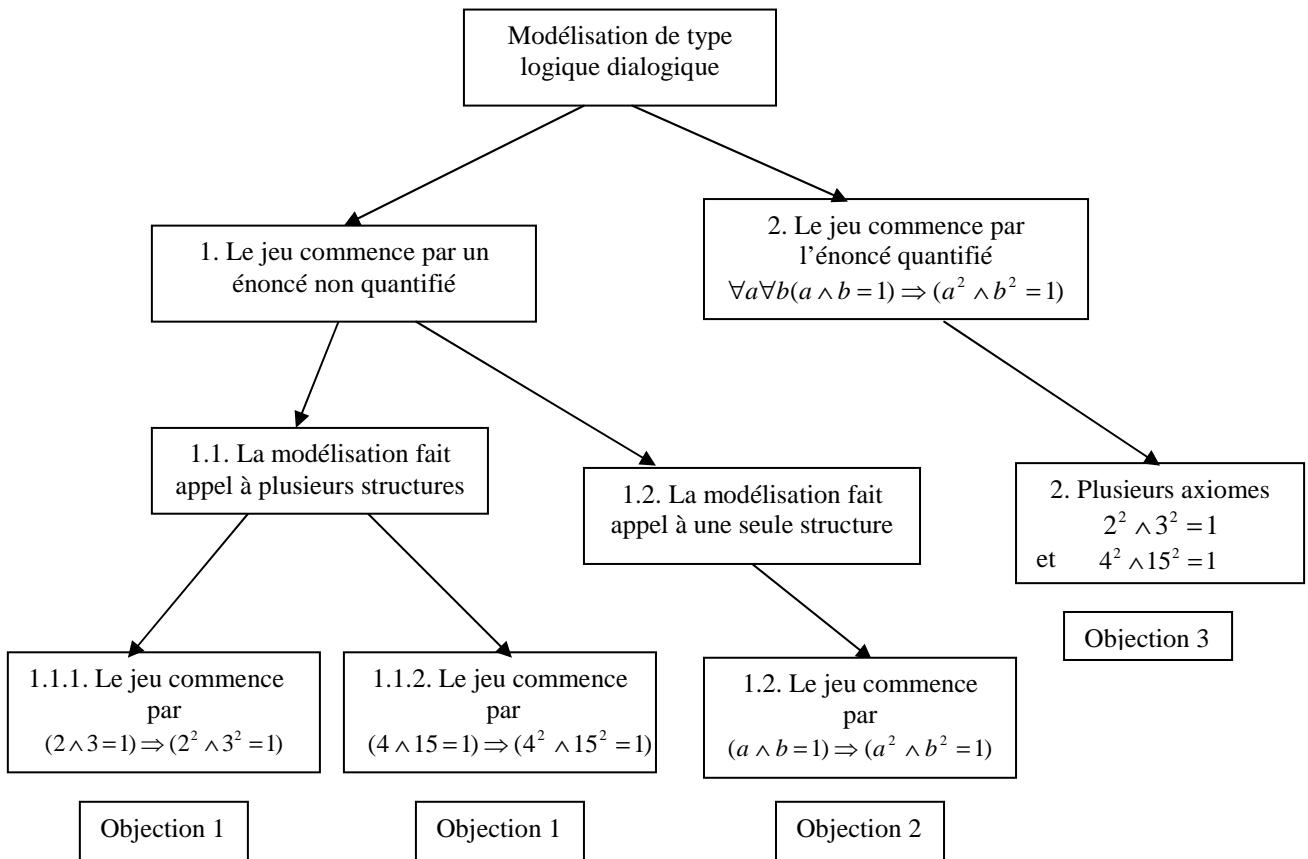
Modélisation de type logique dialogique

1. Le jeu commence par un énoncé non quantifié

2. Le jeu commence par l'énoncé quantifié $\forall a \forall b (a \wedge b = 1) \Rightarrow (a^2 \wedge b^2 = 1)$

1.1. La modélisation fait appel à plusieurs structures

1.2. La modélisation fait appel à une seule structure

2. Plusieurs axiomes $2^2 \wedge 3^2 = 1$ et $4^2 \wedge 15^2 = 1$

Objection 3

1.1.1. Le jeu commence par $(2 \wedge 3 = 1) \Rightarrow (2^2 \wedge 3^2 = 1)$

1.1.2. Le jeu commence par $(4 \wedge 15 = 1) \Rightarrow (4^2 \wedge 15^2 = 1)$

1.2. Le jeu commence par $(a \wedge b = 1) \Rightarrow (a^2 \wedge b^2 = 1)$

Objection 1

Objection 1

Objection 2